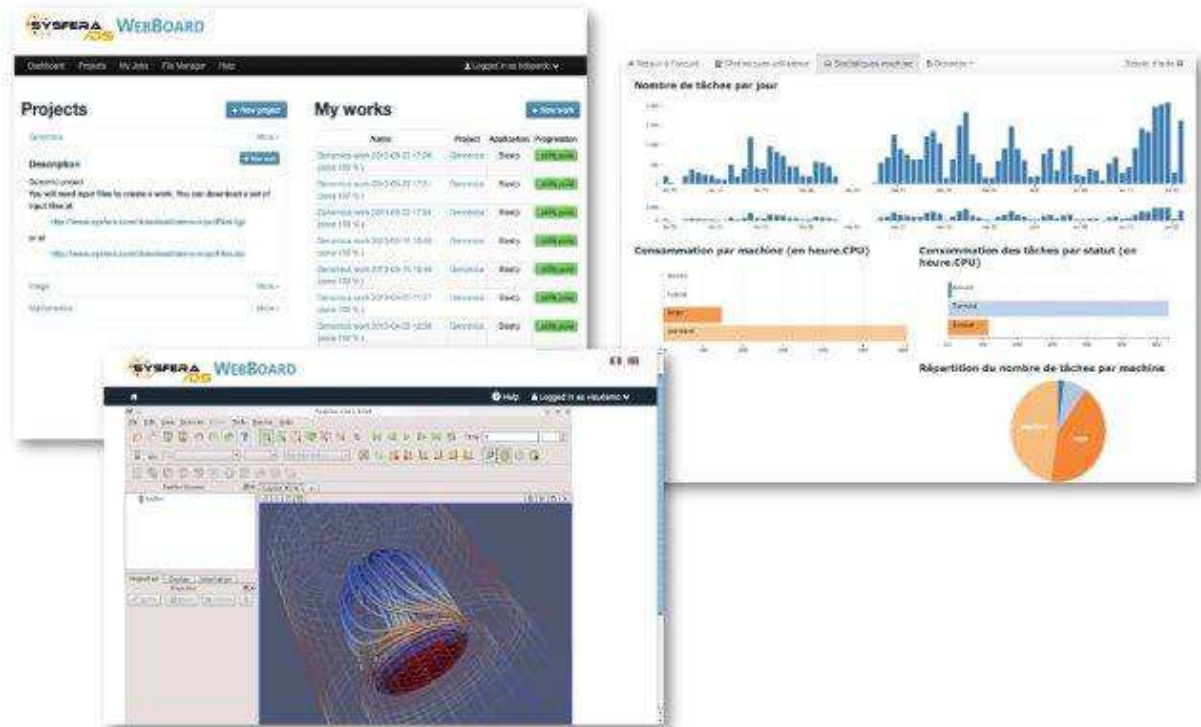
SYSFERA DS WEBBOARD

Dashboard Projects My Jobs File Manager Help

Logged in as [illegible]

Projects

+ New project

Genomics

More »

Description

+ New work

Genomic project
You will need input files to create a work. You can download a set of input files at

http://www.sysfera.com/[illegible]

or at

http://www.sysfera.com/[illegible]

Image

More »

Mathematics

More »

My works

+ New work

| Name | Project | Application | Progression |
|---|---|---|---|
| Genomics work 2013-05-22 17:06 (done 100 %) | Genomics | Bowtie | 100% done |
| Genomics work 2013-05-22 17:01 (done 100 %) | Genomics | Bowtie | 100% done |
| Genomics work 2013-05-22 17:04 (done 100 %) | Genomics | Bowtie | 100% done |
| Genomics work 2013-05-15 15:48 (done 100 %) | Genomics | Bowtie | 100% done |
| Genomics work 2013-05-15 15:46 (done 100 %) | Genomics | Bowtie | 100% done |
| Genomics work 2013-04-05 11:07 (done 100 %) | Genomics | Bowtie | 100% done |
| Genomics work 2013-04-05 10:58 (done 100 %) | Genomics | Bowtie | 100% done |

Retour à l'accueil Statistiques utilisateur Statistiques machine Données

Nombre de tâches par jour

Consommation par machine (en heure.CPU)

Consommation des tâches par statut (en heure.CPU)

Répartition du nombre de tâches par machine

SYSFERA DS WEBBOARD

Help Logged in as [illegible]

File Edit View Sources Filters Tools Macros Help